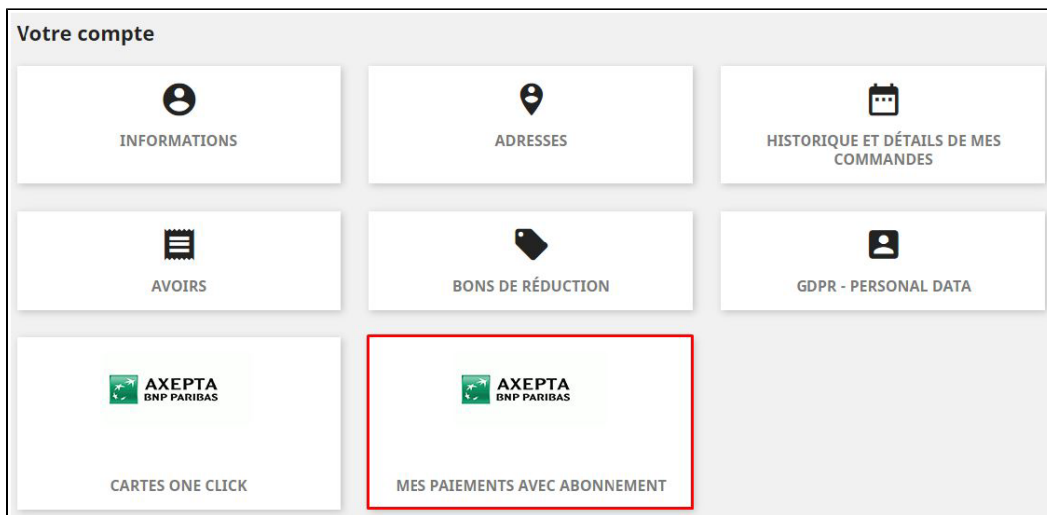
Votre compte

INFORMATIONS

ADRESSES

HISTORIQUE ET DÉTAILS DE MES COMMANDES

AVOIRS

BONS DE RÉDUCTION

GDPR - PERSONAL DATA

AXEPTA
BNP PARIBAS

CARTES ONE CLICK

AXEPTA
BNP PARIBAS

MES PAIEMENTS AVEC ABONNEMENT